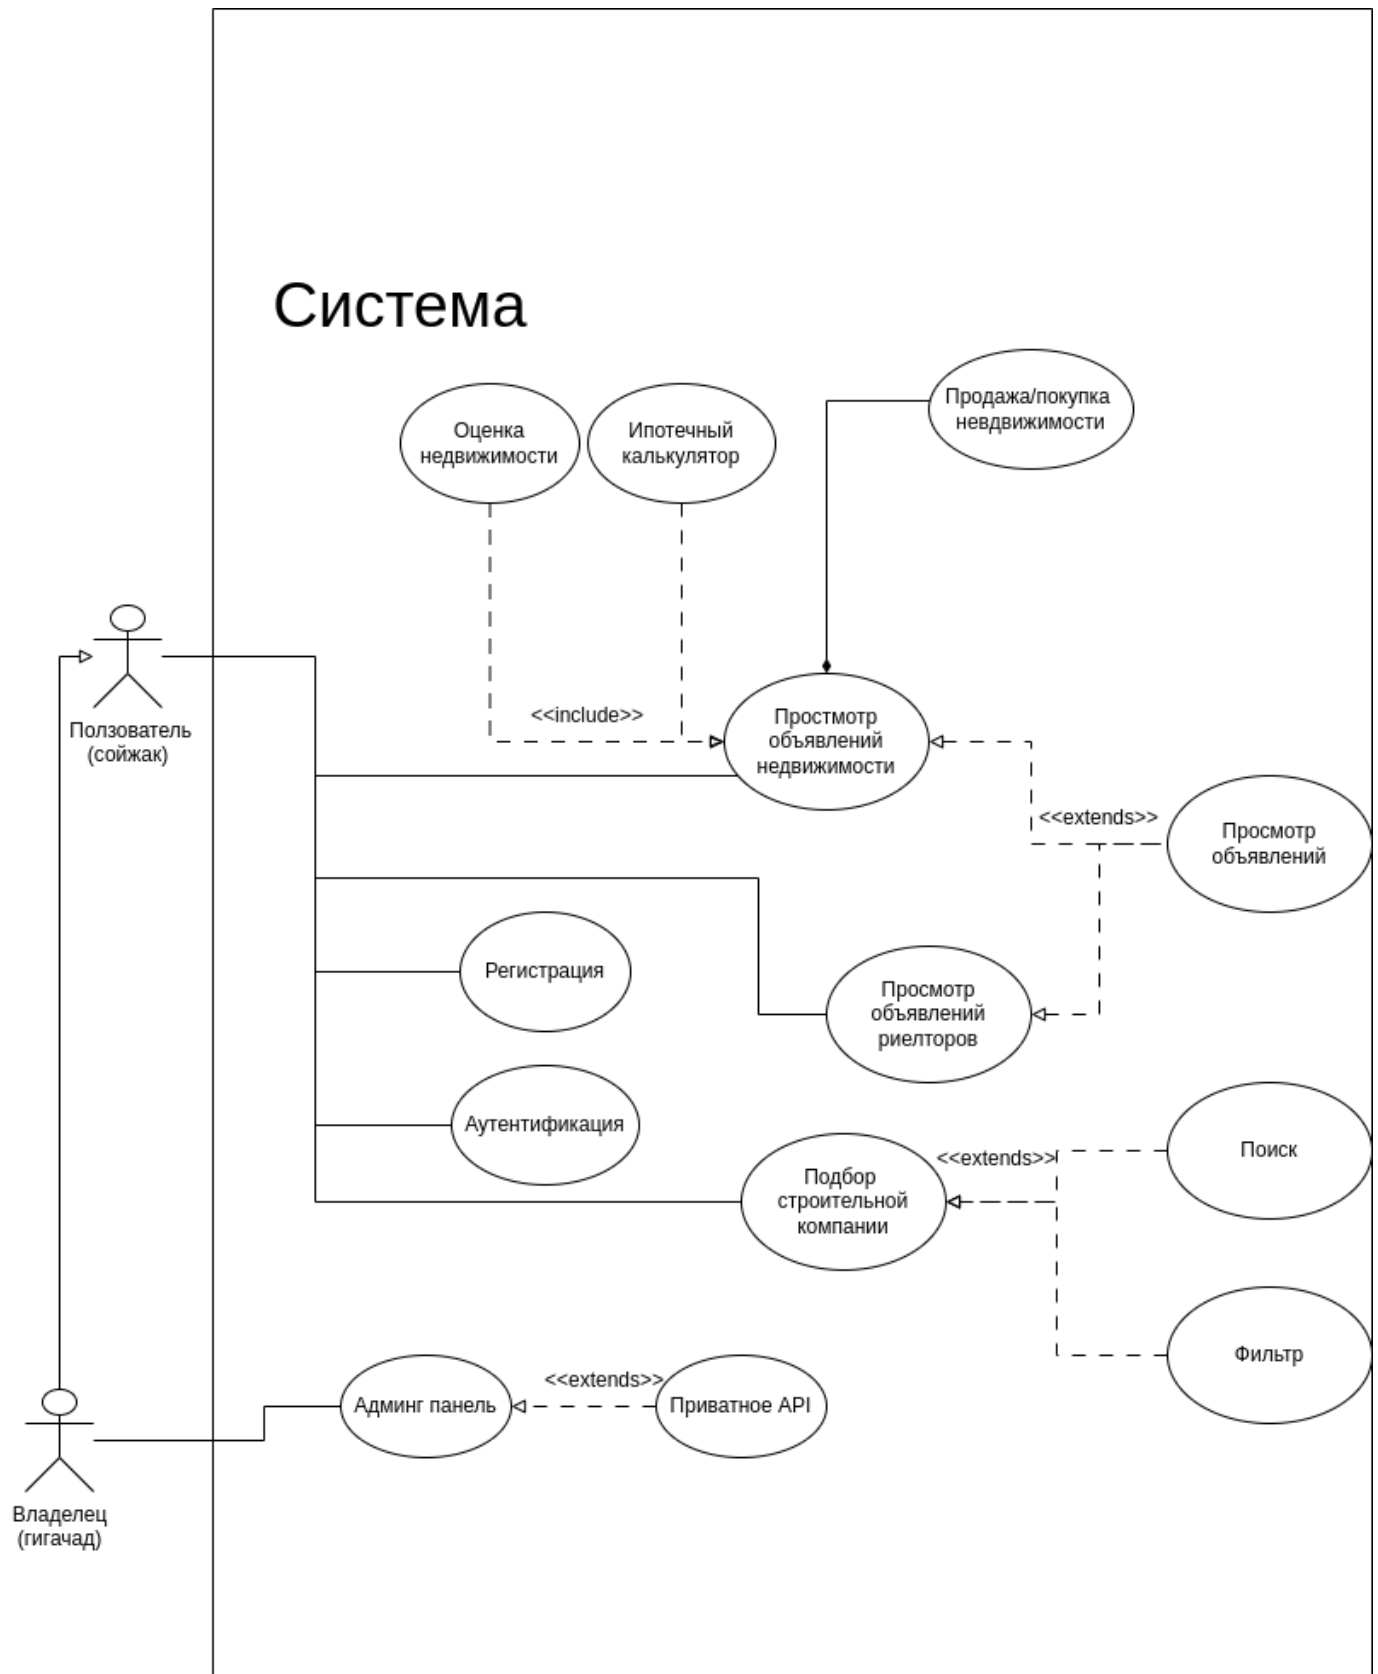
Система

Оценка недвижимости

Ипотечный калькулятор

Продажа/покупка невдвижимости

Ползователь (сойжак)

<<include>>

Простмотр объявлений недвижимости

<<extends>>

Просмотр объявлений

Регистрация

Просмотр объявлений риелторов

Аутентификация

Подбор строительной компании

<<extends>>

Поиск

Фильтр

<<extends>>

Админг панель

Приватное API

Владелец (гигачад)